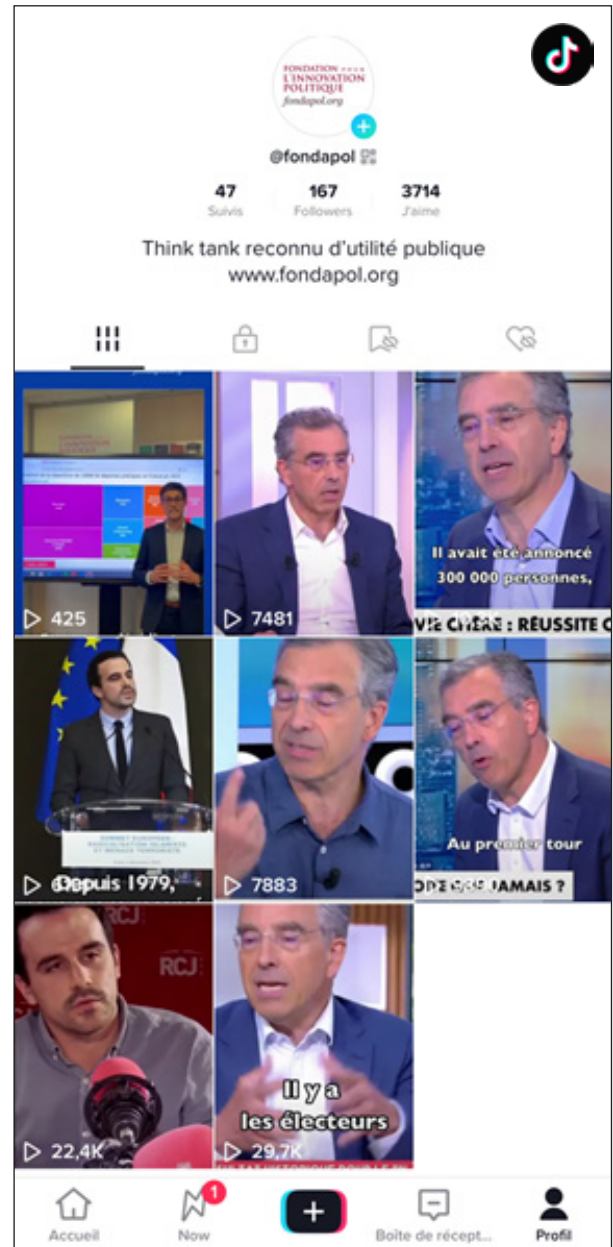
FONDATION
L'INNOVATION
POLITIQUE
fondapol.org

@fondapol

47
Suivis

167
Followers

3714
J'aime

Think tank reconnu d'utilité publique
www.fondapol.org

425

7481

Il avait été annoncé 300 000 personnes,

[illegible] : RÉUSSITE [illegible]

Depuis 1979,

7883

Au premier tour

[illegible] JAMAIS ?

RCJ

RCJ

22,4K

Il y a les électeurs

29,7K

Accueil

1
Now

+

Boîte de récept...

Profil